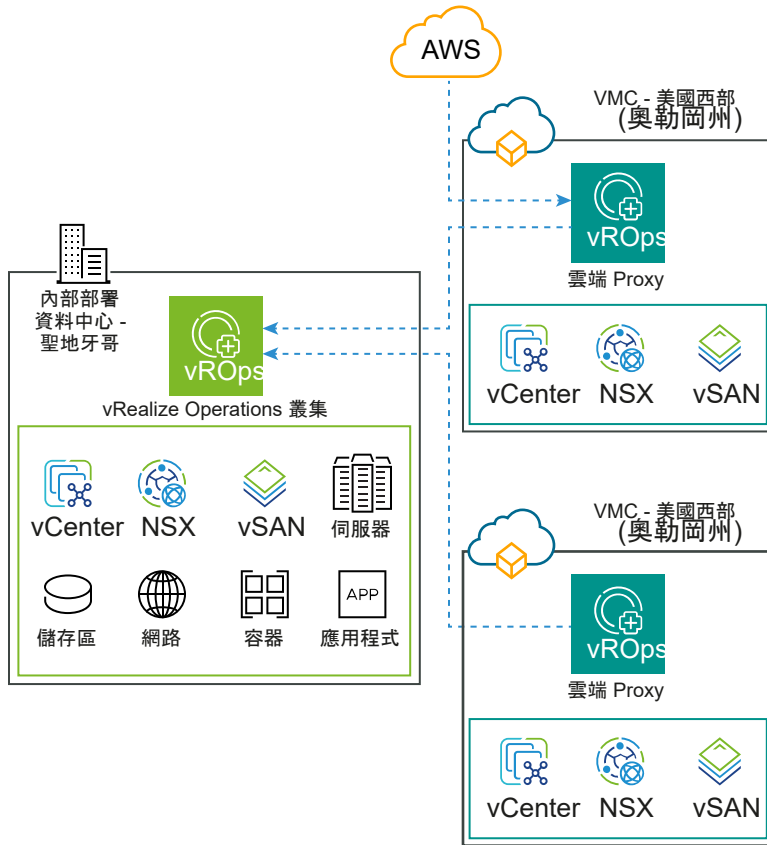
AWS

VMC - 美國西部 (奧勒岡州)

vROps
雲端 Proxy

vCenter
NSX
vSAN

內部部署資料中心 - 聖地牙哥

vROps
vRealize Operations 叢集

vCenter
NSX
vSAN
伺服器
儲存區
網路
容器
APP
應用程式

VMC - 美國西部 (奧勒岡州)

vROps
雲端 Proxy

vCenter
NSX
vSAN